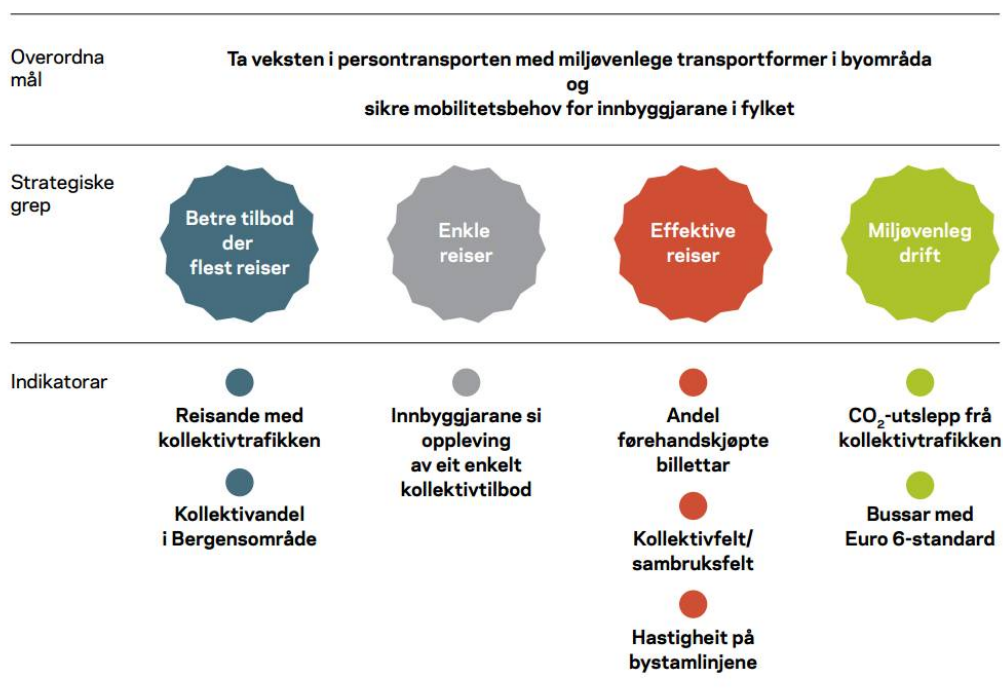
Overordna mål

Ta veksten i persontransporten med miljøvenlege transportformer i byområda
og
sikre mobilitetsbehov for innbyggjarane i fylket

Strategiske grep

Betre tilbod der flest reiser

Enkle reiser

Effektive reiser

Miljøvenleg drift

Indikatorar

Reisande med kollektivtrafikken

Kollektivandel i Bergensområde

Innbyggjarane si oppleving av eit enkelt kollektivtilbod

Andel førehandskjøpte billettar

Kollektivfelt/ sambruksfelt

Hastigheit på bystamlinjene

$CO_2$-utslepp frå kollektivtrafikken

Bussar med Euro 6-standard